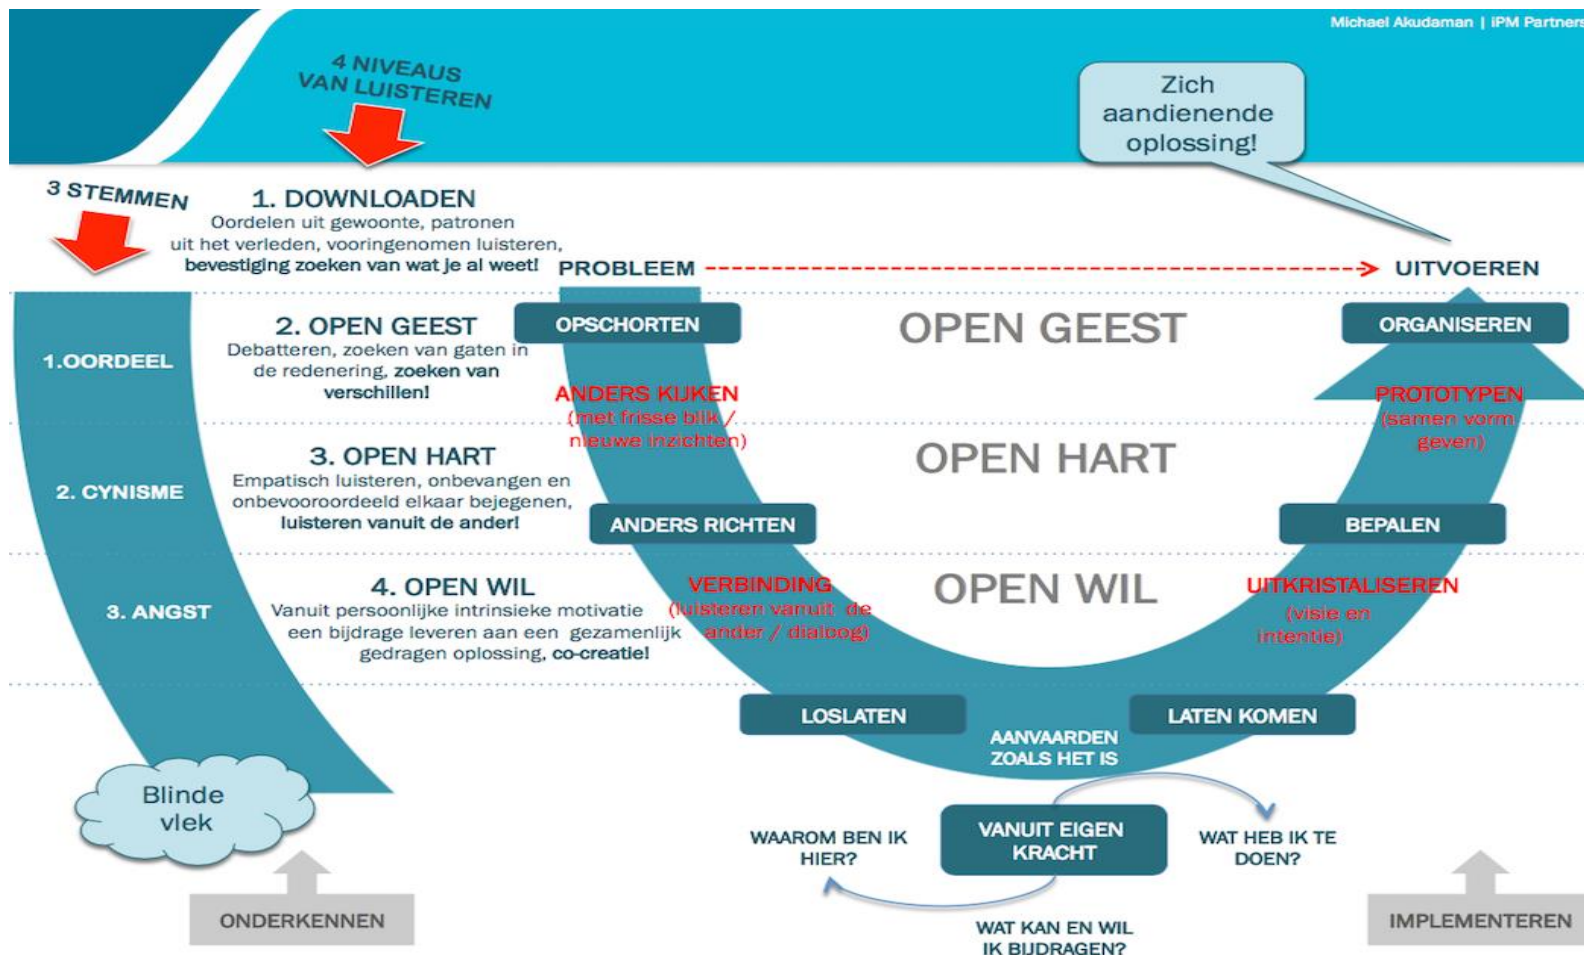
Michael Akudaman | iPM Partners

4 NIVEAUS VAN LUISTEREN

Zich aandienende oplossing!

3 STEMMEN

1. DOWNLOADEN
Oordelen uit gewoonte, patronen uit het verleden, vooringenomen luisteren, bevestiging zoeken van wat je al weet!

PROBLEEM

UITVOEREN

1.OORDEEL

2. OPEN GEEST
Debatteren, zoeken van gaten in de redenering, zoeken van verschillen!

OPSCHORTEN

OPEN GEEST

ORGANISEREN

ANDERS KIJKEN (met frisse blik / nieuwe inzichten)

PROTOTYPEN (samen vorm geven)

2. CYNISME

3. OPEN HART
Empatisch luisteren, onbevangen en onbevooroordeeld elkaar bejegenen, luisteren vanuit de ander!

OPEN HART

ANDERS RICHTEN

BEPALEN

3. ANGST

4. OPEN WIL
Vanuit persoonlijke intrinsieke motivatie een bijdrage leveren aan een gezamenlijk gedragen oplossing, co-creatie!

VERBINDING (luisteren vanuit de ander / dialoog)

OPEN WIL

UITKRISTALISEREN (visie en intentie)

LOSLATEN

LATEN KOMEN

AANVAARDEN ZOALS HET IS

Blinde vlek

WAAROM BEN IK HIER?

VANUIT EIGEN KRACHT

WAT HEB IK TE DOEN?

ONDERKENNEN

WAT KAN EN WIL IK BIJDRAGEN?

IMPLEMENTEREN